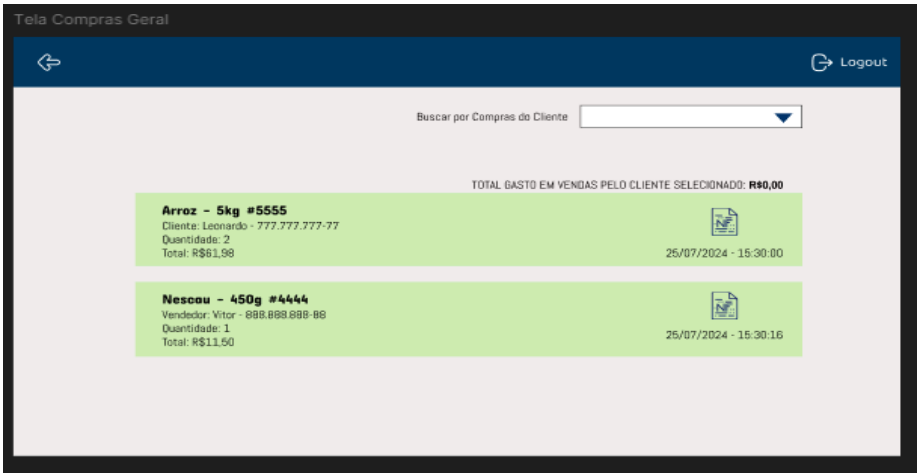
Tela Compras Geral

Logout

Buscar por Compras do Cliente

TOTAL GASTO EM VENDAS PELO CLIENTE SELECIONADO: **R$0,00**

**Arroz - 5kg #5555**
Cliente: Leonardo - 777.777.777-77
Quantidade: 2
Total: R$61,98

25/07/2024 - 15:30:00

**Nescau - 450g #4444**
Vendedor: Vitor - 888.888.888-88
Quantidade: 1
Total: R$11,50

25/07/2024 - 15:30:16